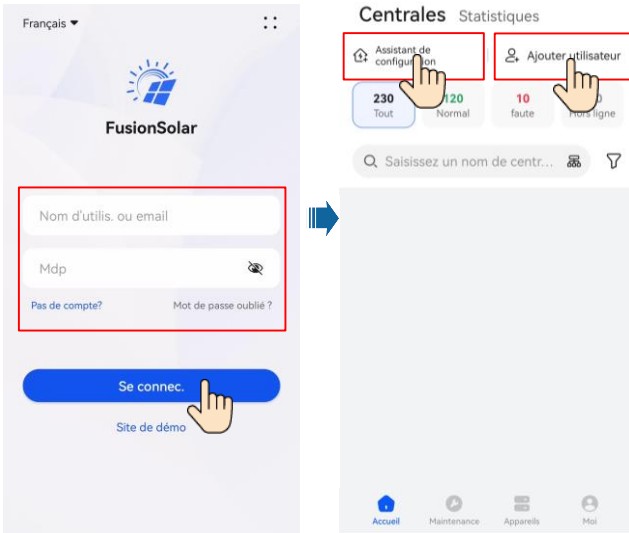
Français

FusionSolar

Nom d'utilis. ou email

Mdp

Pas de compte?

Mot de passe oublié ?

Se connec.

Site de démo

Centrales Statistiques

Assistant de configuration

Ajouter utilisateur

230
Tout

120
Normal

10
faute

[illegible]
Hors ligne

Saisissez un nom de centr...

Accueil

Maintenance

Appareils

Moi